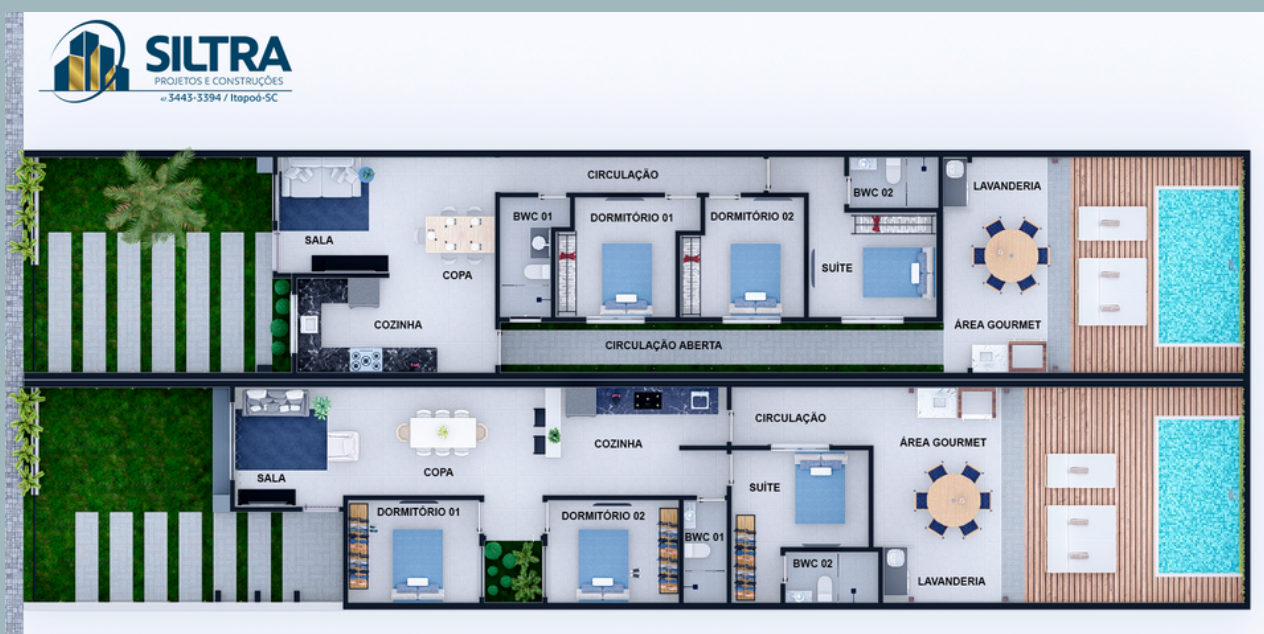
SILTRA
PROJETOS E CONSTRUÇÕES
47 3443-3394 / Itapoá-SC

CIRCULAÇÃO
BWC 02
LAVANDERIA
SALA
BWC 01
DORMITÓRIO 01
DORMITÓRIO 02
COPA
SUÍTE
COZINHA
ÁREA GOURMET
CIRCULAÇÃO ABERTA

CIRCULAÇÃO
COZINHA
ÁREA GOURMET
SALA
COPA
SUÍTE
DORMITÓRIO 01
DORMITÓRIO 02
BWC 01
BWC 02
LAVANDERIA